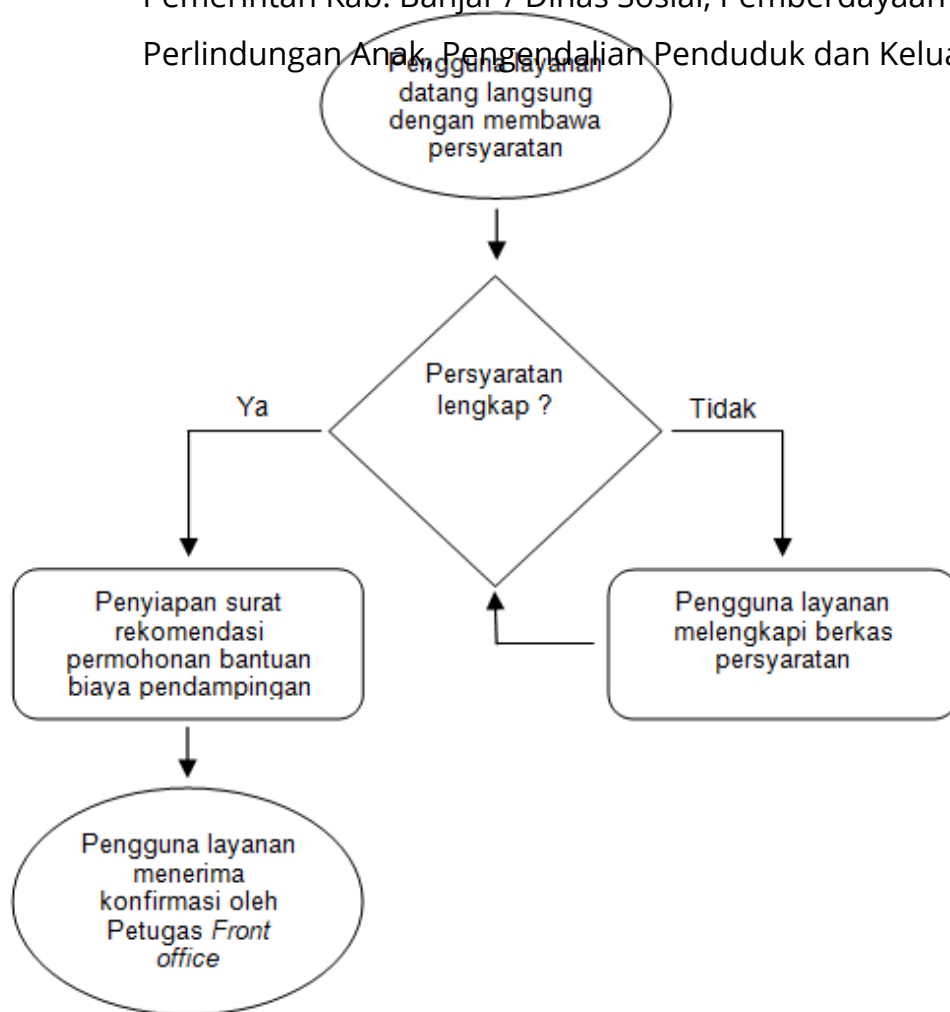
Pemerintah Kab. Banjar / Dinas Sosial, Pemberdayaan

Perlindungan Anak, Pengendalian Penduduk dan Kelua

Pengguna layanan datang langsung dengan membawa persyaratan

Persyaratan lengkap ?

Ya

Tidak

Penyiapan surat rekomendasi permohonan bantuan biaya pendampingan

Pengguna layanan melengkapi berkas persyaratan

Pengguna layanan menerima konfirmasi oleh Petugas *Front office*